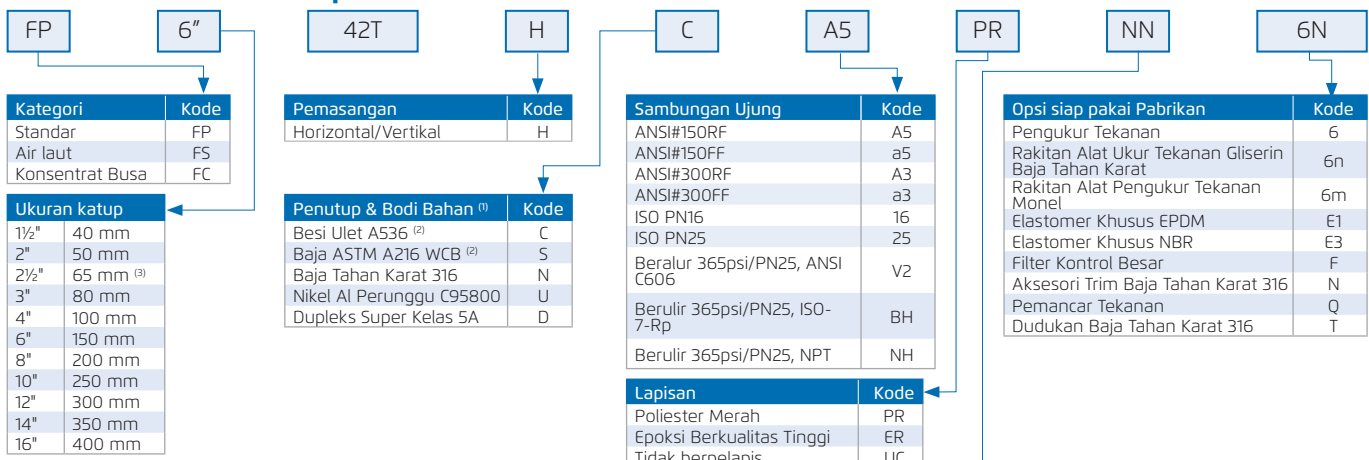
FP 6″ 42T H C A5 PR NN 6N

| Kategori | Kode |
|---|---|
| Standar | FP |
| Air laut | FS |
| Konsentrat Busa | FC |

| Ukuran katup | |
|---|---|
| 1½" | 40 mm |
| 2" | 50 mm |
| 2½" | 65 mm $^{(3)}$ |
| 3" | 80 mm |
| 4" | 100 mm |
| 6" | 150 mm |
| 8" | 200 mm |
| 10" | 250 mm |
| 12" | 300 mm |
| 14" | 350 mm |
| 16" | 400 mm |

| Pemasangan | Kode |
|---|---|
| Horizontal/Vertikal | H |

| Penutup & Bodi Bahan $^{(1)}$ | Kode |
|---|---|
| Besi Ulet A536 $^{(2)}$ | C |
| Baja ASTM A216 WCB $^{(2)}$ | S |
| Baja Tahan Karat 316 | N |
| Nikel Al Perunggu C95800 | U |
| Dupleks Super Kelas 5A | D |

| Sambungan Ujung | Kode |
|---|---|
| ANSI#150RF | A5 |
| ANSI#150FF | a5 |
| ANSI#300RF | A3 |
| ANSI#300FF | a3 |
| ISO PN16 | 16 |
| ISO PN25 | 25 |
| Beralur 365psi/PN25, ANSI C606 | V2 |
| Berulir 365psi/PN25, ISO-7-Rp | BH |
| Berulir 365psi/PN25, NPT | NH |

| Lapisan | Kode |
|---|---|
| Poliester Merah | PR |
| Epoksi Berkualitas Tinggi | ER |
| Tidak berpelapis | UC |

| Opsi siap pakai Pabrikan | Kode |
|---|---|
| Pengukur Tekanan | 6 |
| Rakitan Alat Ukur Tekanan Gliserin Baja Tahan Karat | 6n |
| Rakitan Alat Pengukur Tekanan Monel | 6m |
| Elastomer Khusus EPDM | E1 |
| Elastomer Khusus NBR | E3 |
| Filter Kontrol Besar | F |
| Aksesori Trim Baja Tahan Karat 316 | N |
| Pemancar Tekanan | Q |
| Dudukan Baja Tahan Karat 316 | T |